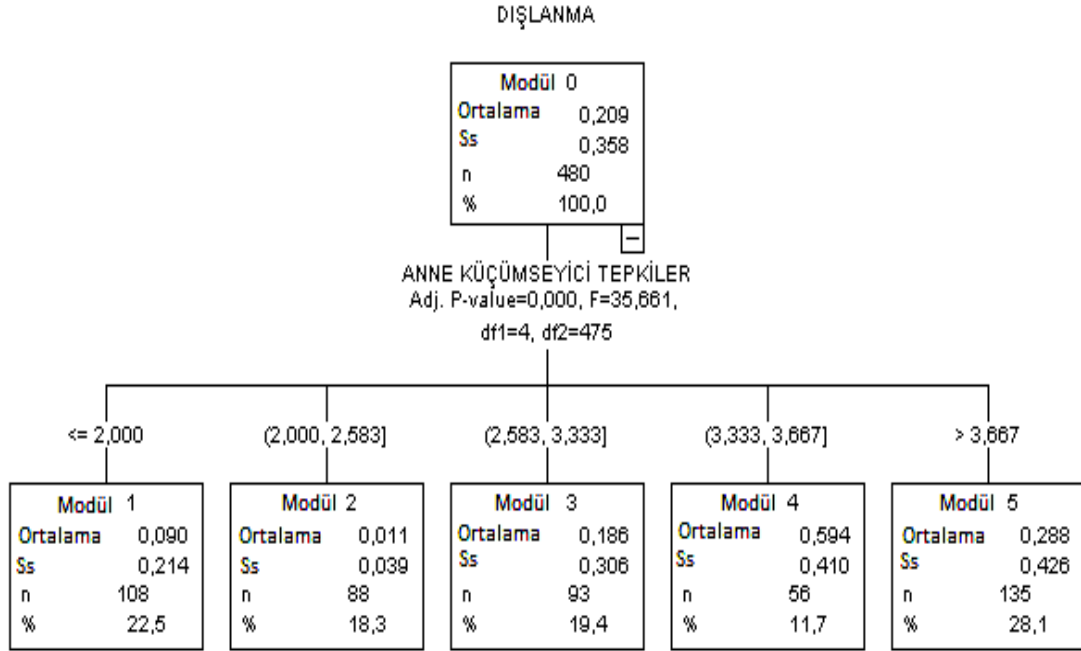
DIŞLANMA

Modül 0
Ortalama 0,209
Ss 0,358
n 480
% 100,0

ANNE KÜÇÜMSEYİCİ TEPKİLER
Adj. P-value=0,000, F=35,661, df1=4, df2=475

<= 2,000

Modül 1
Ortalama 0,090
Ss 0,214
n 108
% 22,5

(2,000, 2,583]

Modül 2
Ortalama 0,011
Ss 0,039
n 88
% 18,3

(2,583, 3,333]

Modül 3
Ortalama 0,186
Ss 0,306
n 93
% 19,4

(3,333, 3,667]

Modül 4
Ortalama 0,594
Ss 0,410
n 56
% 11,7

> 3,667

Modül 5
Ortalama 0,288
Ss 0,426
n 135
% 28,1